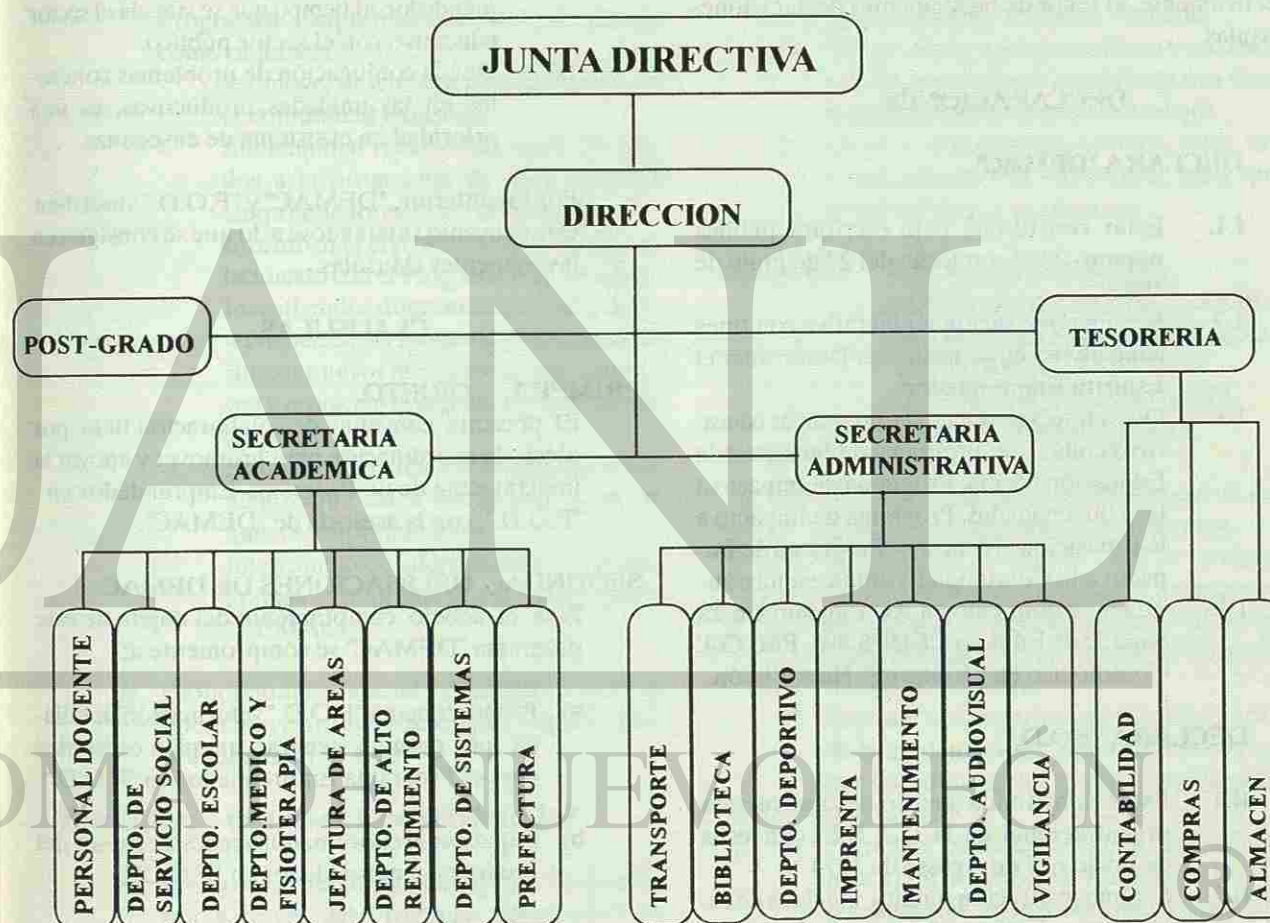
JUNTA DIRECTIVA

DIRECCION

POST-GRADO

TESORERIA

SECRETARIA ACADEMICA

SECRETARIA ADMINISTRATIVA

PERSONAL DOCENTE

DEPTO. DE SERVICIO SOCIAL

DEPTO. ESCOLAR

DEPTO.MEDICO Y FISIOTERAPIA

JEFATURA DE AREAS

DEPTO. DE ALTO RENDIMIENTO

DEPTO. DE SISTEMAS

PREFECTURA

TRANSPORTE

BIBLIOTECA

DEPTO. DEPORTIVO

IMPRENTA

MANTENIMIENTO

DEPTO. AUDIOVISUAL

VIGILANCIA

CONTABILIDAD

COMPRAS

ALMACEN

OMA DE NUEVO LEÓN